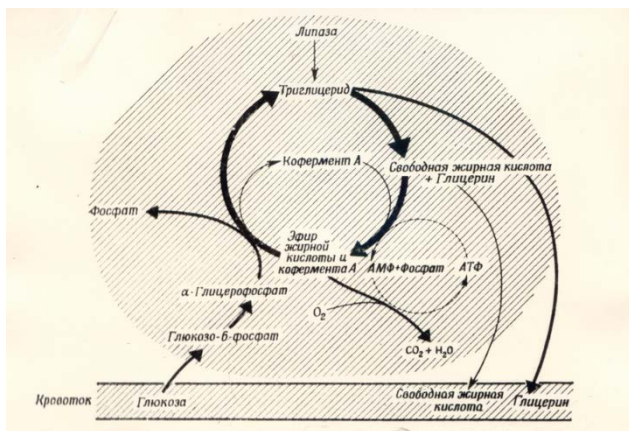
Липаза

Триглицерид

Кофермент А

Свободная жирная кислота + Глицерин

Фосфат

Эфир жирной кислоты и кофермента А

АМФ+Фосфат

АТФ

α-Глицерофосфат

$O_2$

Глюкозо-6-фосфат

$CO_2 + H_2O$

Кровоток

Глюкоза

Свободная жирная кислота

Глицерин